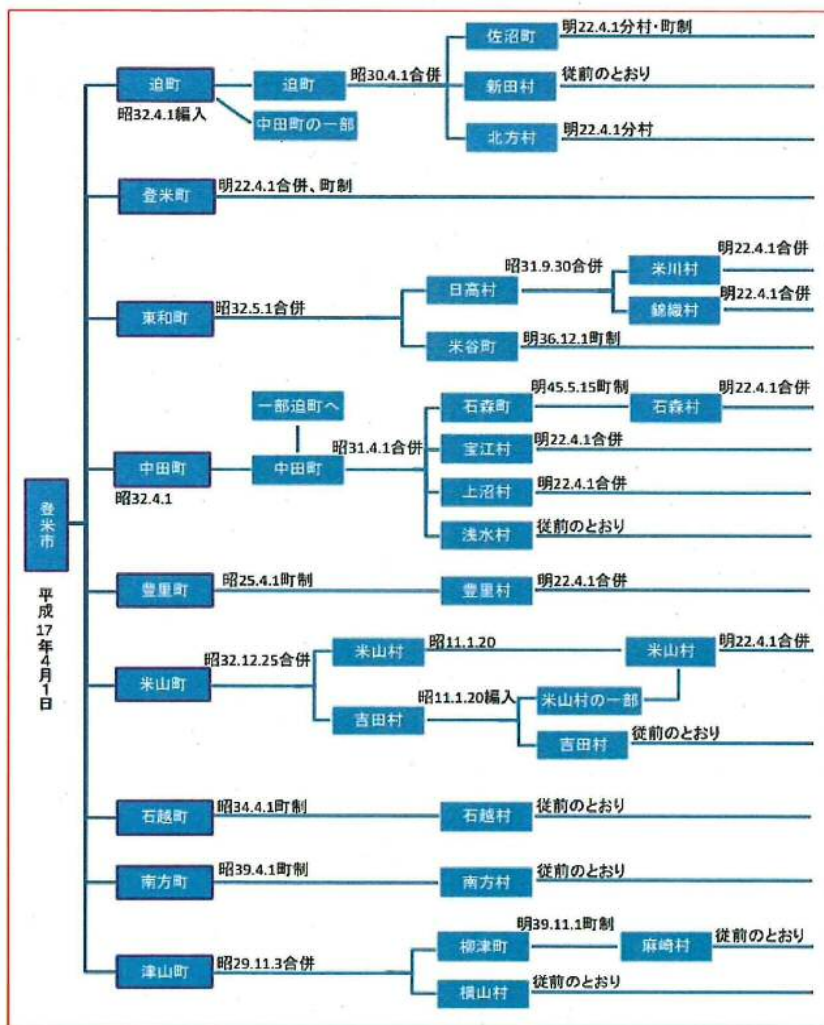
登米市
平成17年4月1日

迫町
昭32.4.1編入
迫町
中田町の一部
昭30.4.1合併
佐沼町 明22.4.1分村・町制
新田村 従前のとおり
北方村 明22.4.1分村

登米町 明22.4.1合併、町制

東和町 昭32.5.1合併
日高村 昭31.9.30合併
米川村 明22.4.1合併
錦織村 明22.4.1合併
米谷町 明36.12.1町制

中田町
昭32.4.1
一部迫町へ
中田町 昭31.4.1合併
石森町 明45.5.15町制 石森村 明22.4.1合併
宝江村 明22.4.1合併
上沼村 明22.4.1合併
浅水村 従前のとおり

豊里町 昭25.4.1町制 豊里村 明22.4.1合併

米山町 昭32.12.25合併
米山村 昭11.1.20 米山村 明22.4.1合併
吉田村 昭11.1.20編入 米山村の一部
吉田村 従前のとおり

石越町 昭34.4.1町制 石越村 従前のとおり

南方町 昭39.4.1町制 南方村 従前のとおり

津山町 昭29.11.3合併
柳津町 明39.11.1町制 麻崎村 従前のとおり
横山村 従前のとおり